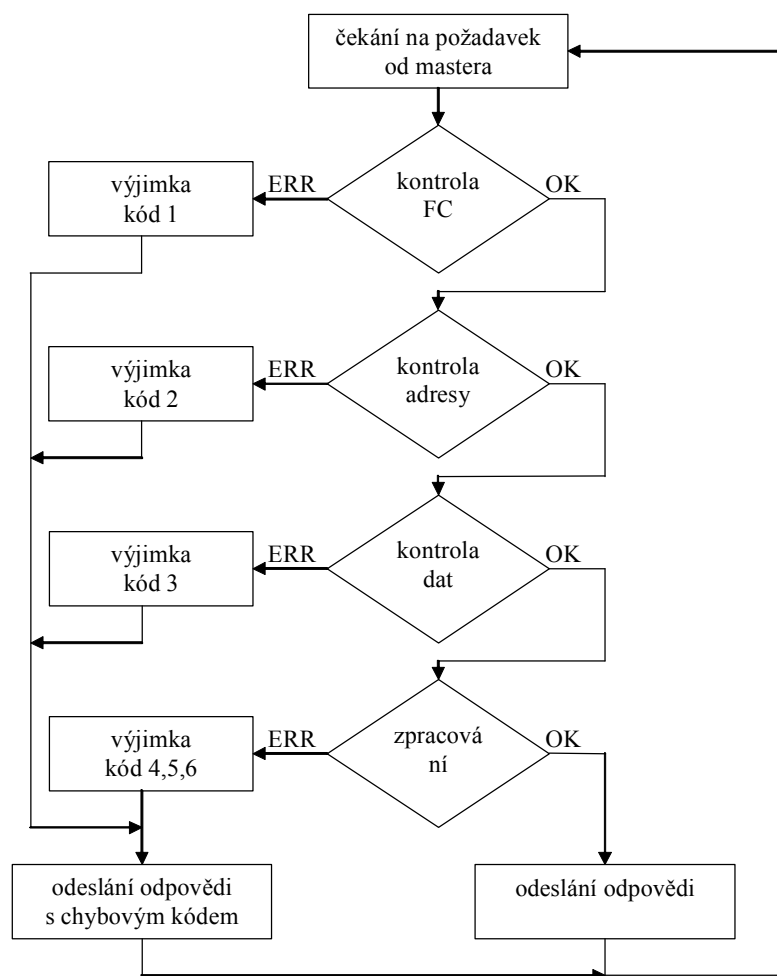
čekání na požadavek od mastera

výjimka kód 1

ERR

kontrola FC

OK

výjimka kód 2

ERR

kontrola adresy

OK

výjimka kód 3

ERR

kontrola dat

OK

výjimka kód 4,5,6

ERR

zpracová ní

OK

odeslání odpovědi s chybovým kódem

odeslání odpovědi